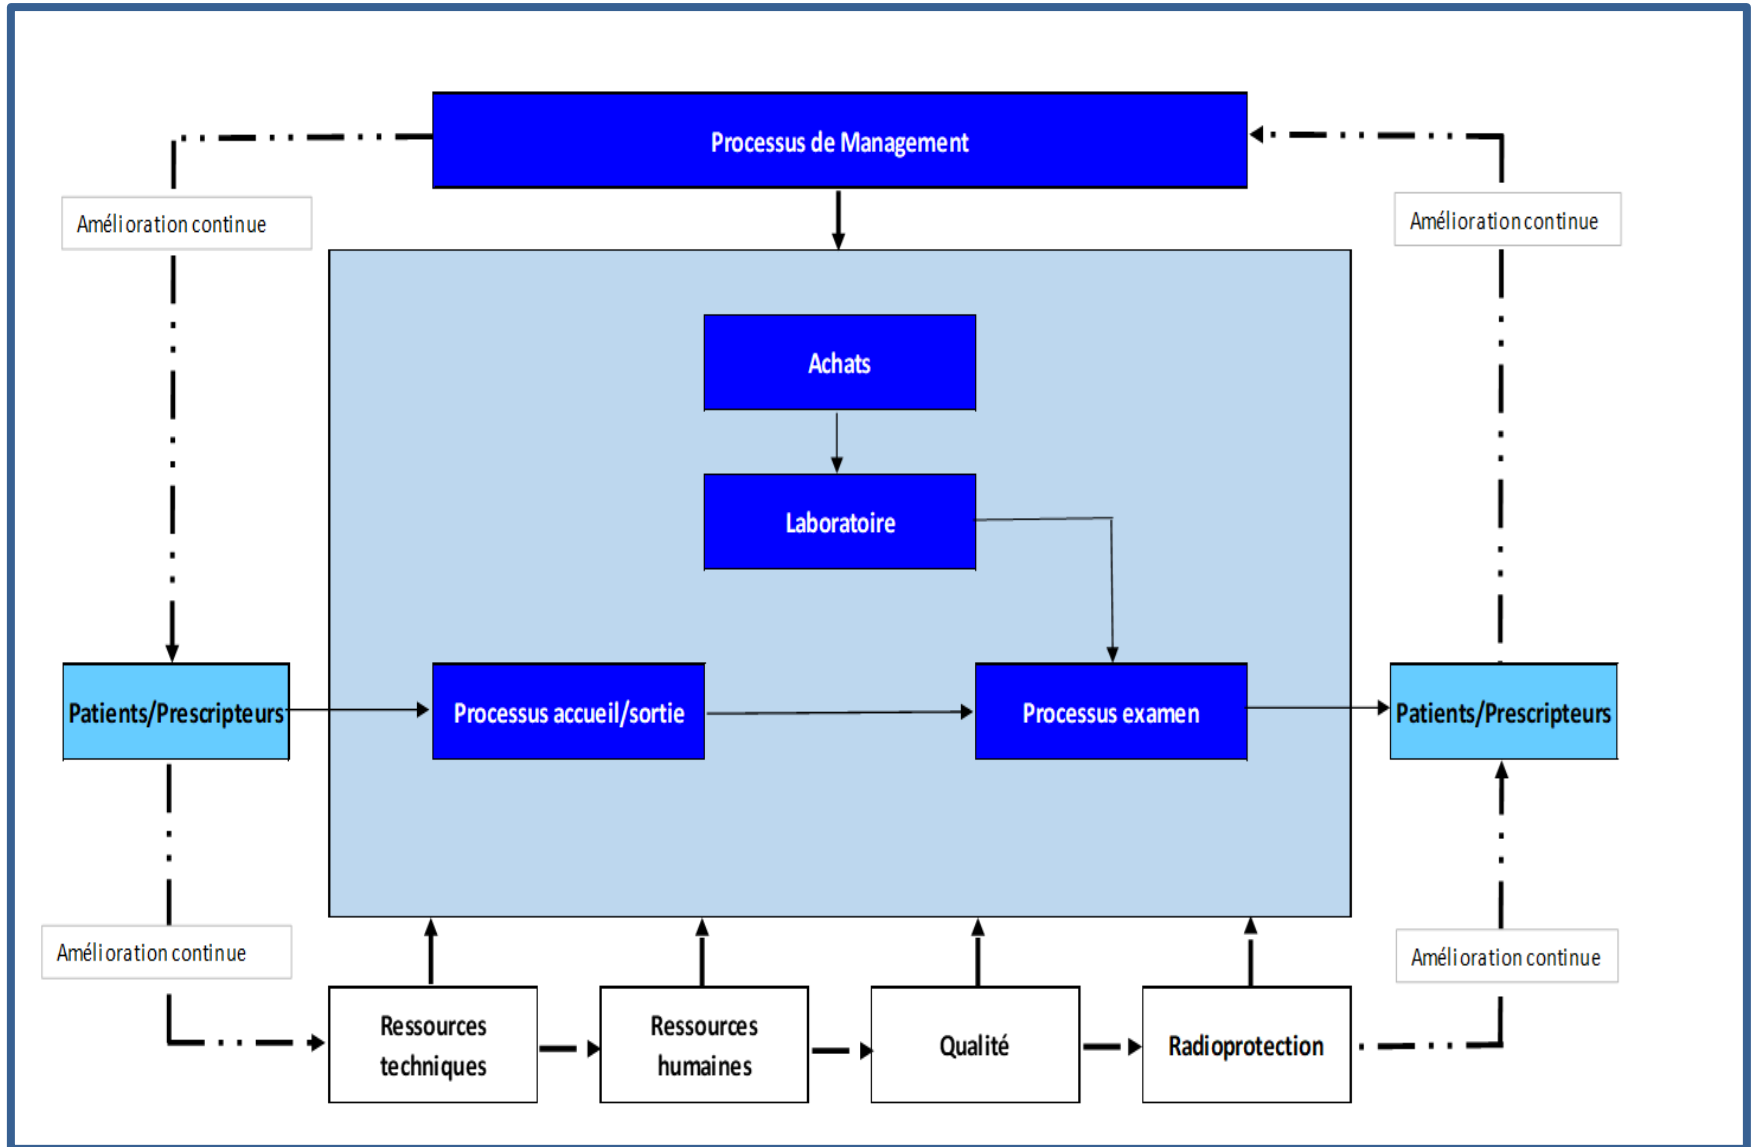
Processus de Management

Amélioration continue

Amélioration continue

Achats

Laboratoire

Patients/Prescripteurs

Processus accueil/sortie

Processus examen

Patients/Prescripteurs

Amélioration continue

Amélioration continue

Ressources techniques

Ressources humaines

Qualité

Radioprotection